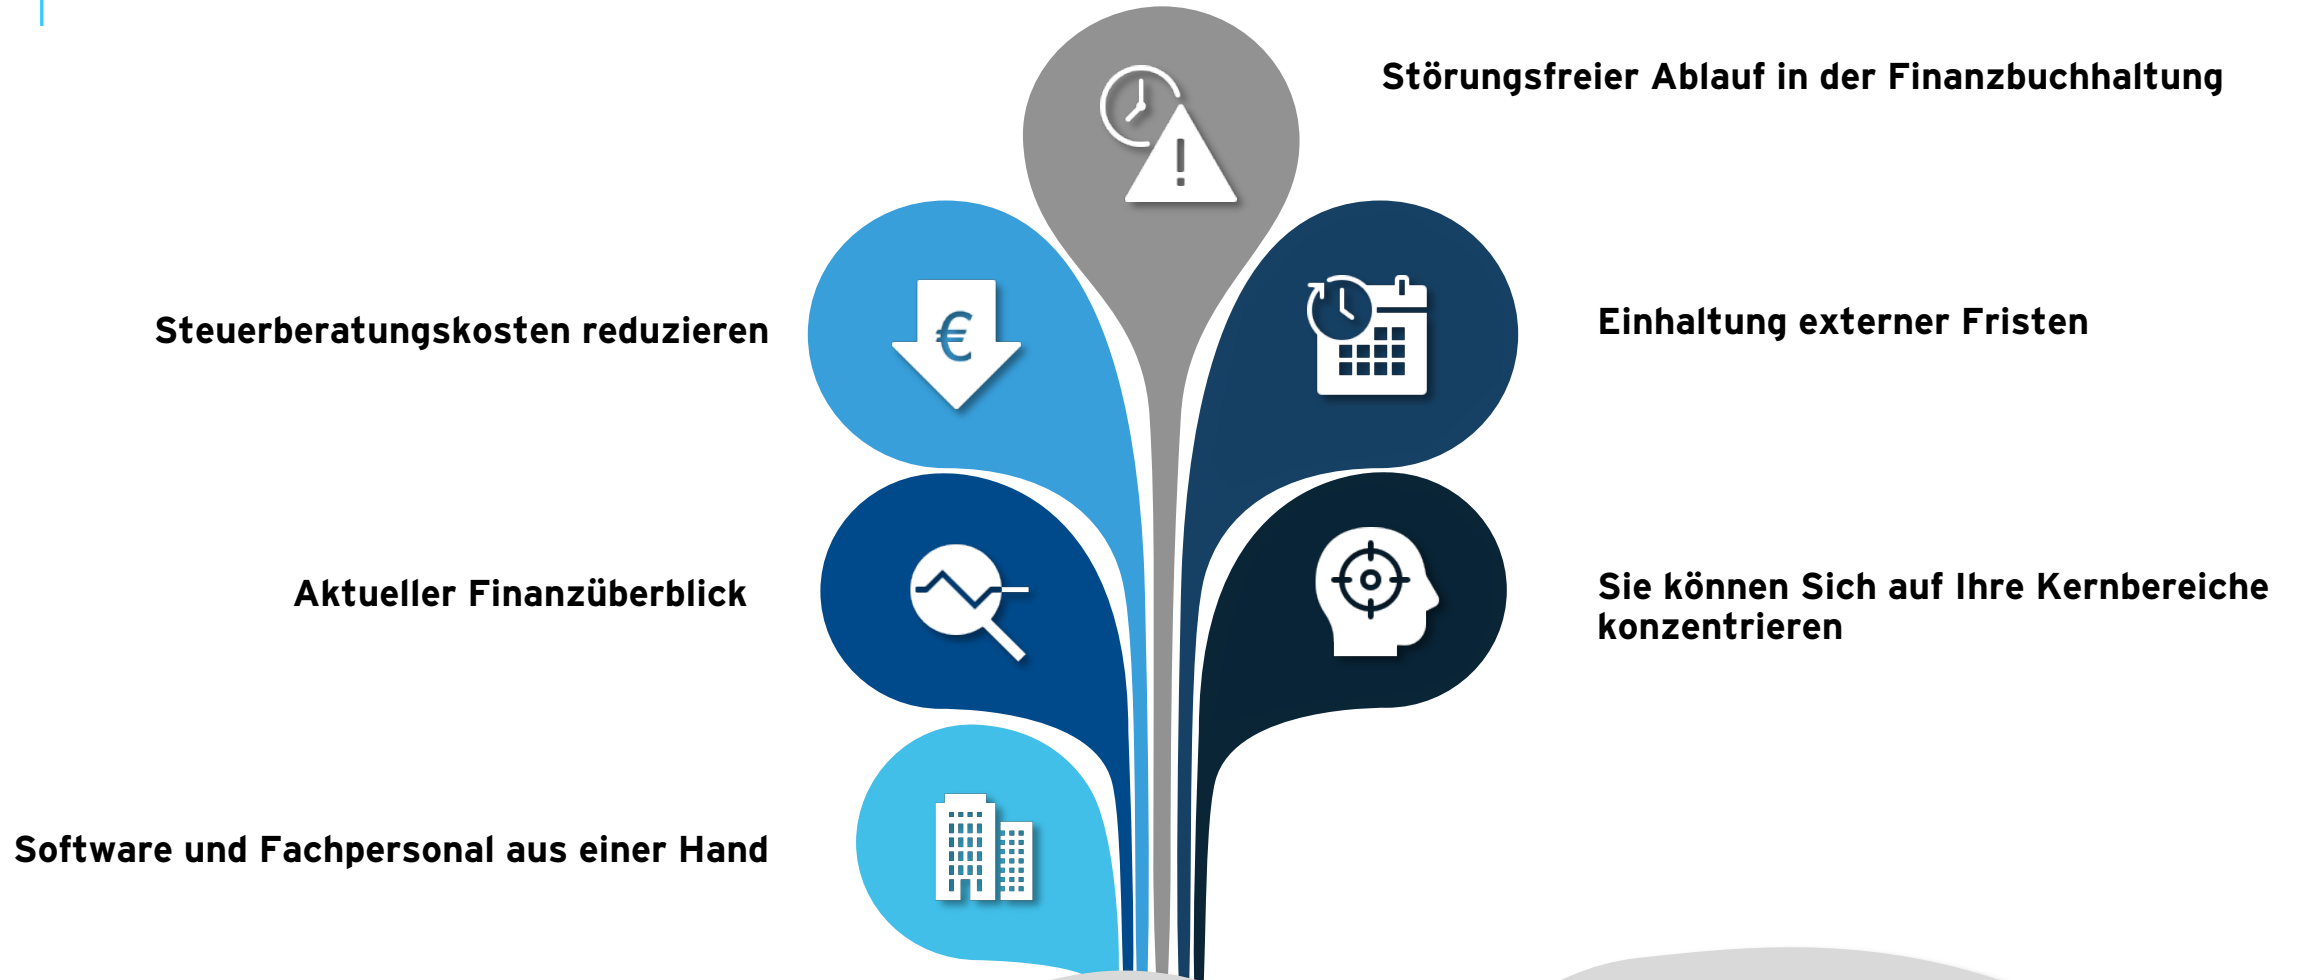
Störungsfreier Ablauf in der Finanzbuchhaltung

Steuerberatungskosten reduzieren

€

Einhaltung externer Fristen

Aktueller Finanzüberblick

Sie können Sich auf Ihre Kernbereiche konzentrieren

Software und Fachpersonal aus einer Hand